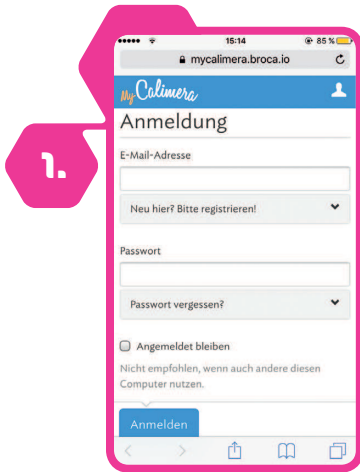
1.

15:14
85 %
mycalimera.broca.io

My Calimera

Anmeldung

E-Mail-Adresse

Neu hier? Bitte registrieren!

Passwort

Passwort vergessen?

Angemeldet bleiben

Nicht empfohlen, wenn auch andere diesen Computer nutzen.

Anmelden